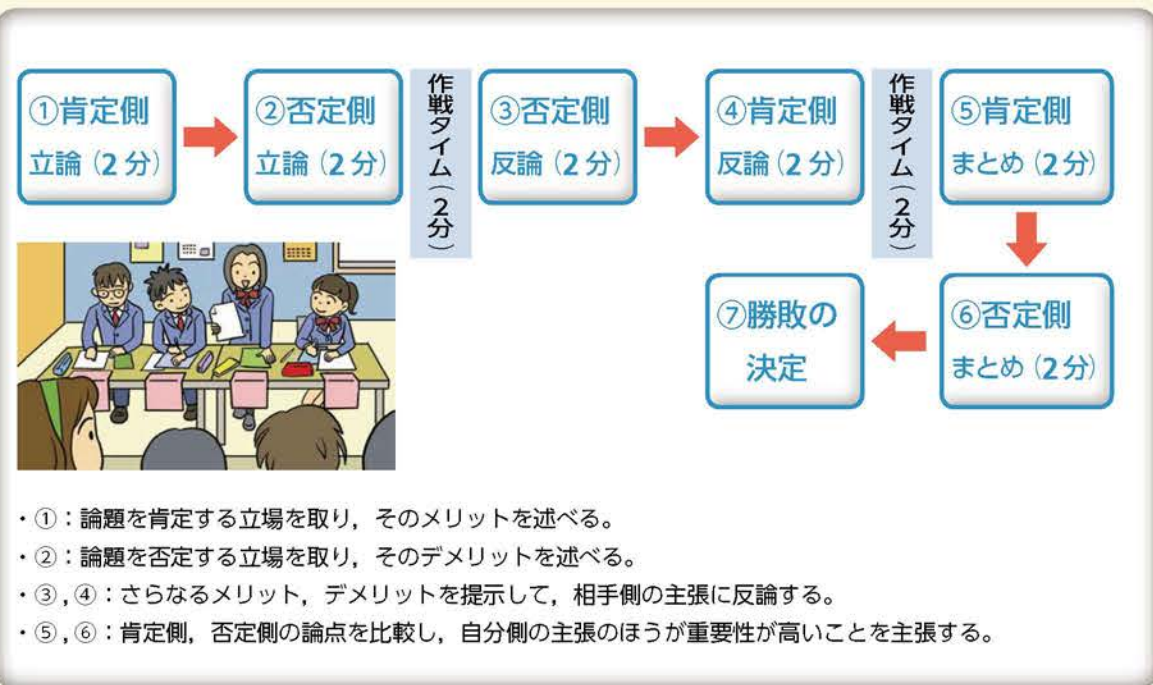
①肯定側
立論（2分）

②否定側
立論（2分）

作戦タイム（2分）

③否定側
反論（2分）

④肯定側
反論（2分）

作戦タイム（2分）

⑤肯定側
まとめ（2分）

⑥否定側
まとめ（2分）

⑦勝敗の
決定

・①：論題を肯定する立場を取り，そのメリットを述べる。
・②：論題を否定する立場を取り，そのデメリットを述べる。
・③，④：さらなるメリット，デメリットを提示して，相手側の主張に反論する。
・⑤，⑥：肯定側，否定側の論点を比較し，自分側の主張のほうが重要性が高いことを主張する。